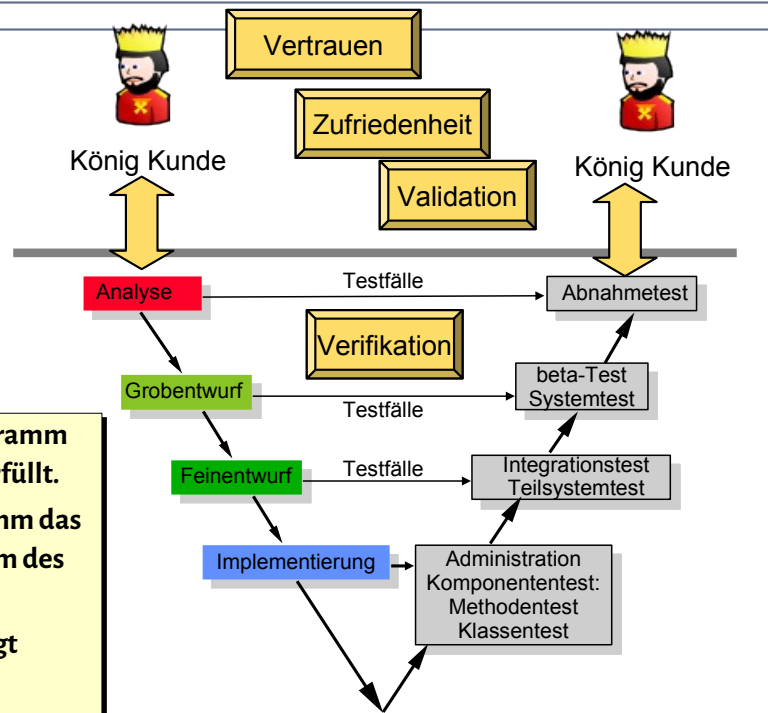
Vertrauen

Zufriedenheit

Validation

König Kunde

König Kunde

Analyse

Testfälle

Abnahmetest

Verifikation

Grobentwurf

beta-Test
Systemtest

Testfälle

ramm
füllt.

mm das
m des

gt

Feinentwurf

Testfälle

Integrationstest
Teilsystemtest

Implementierung

Administration
Komponententest:
Methodentest
Klassentest